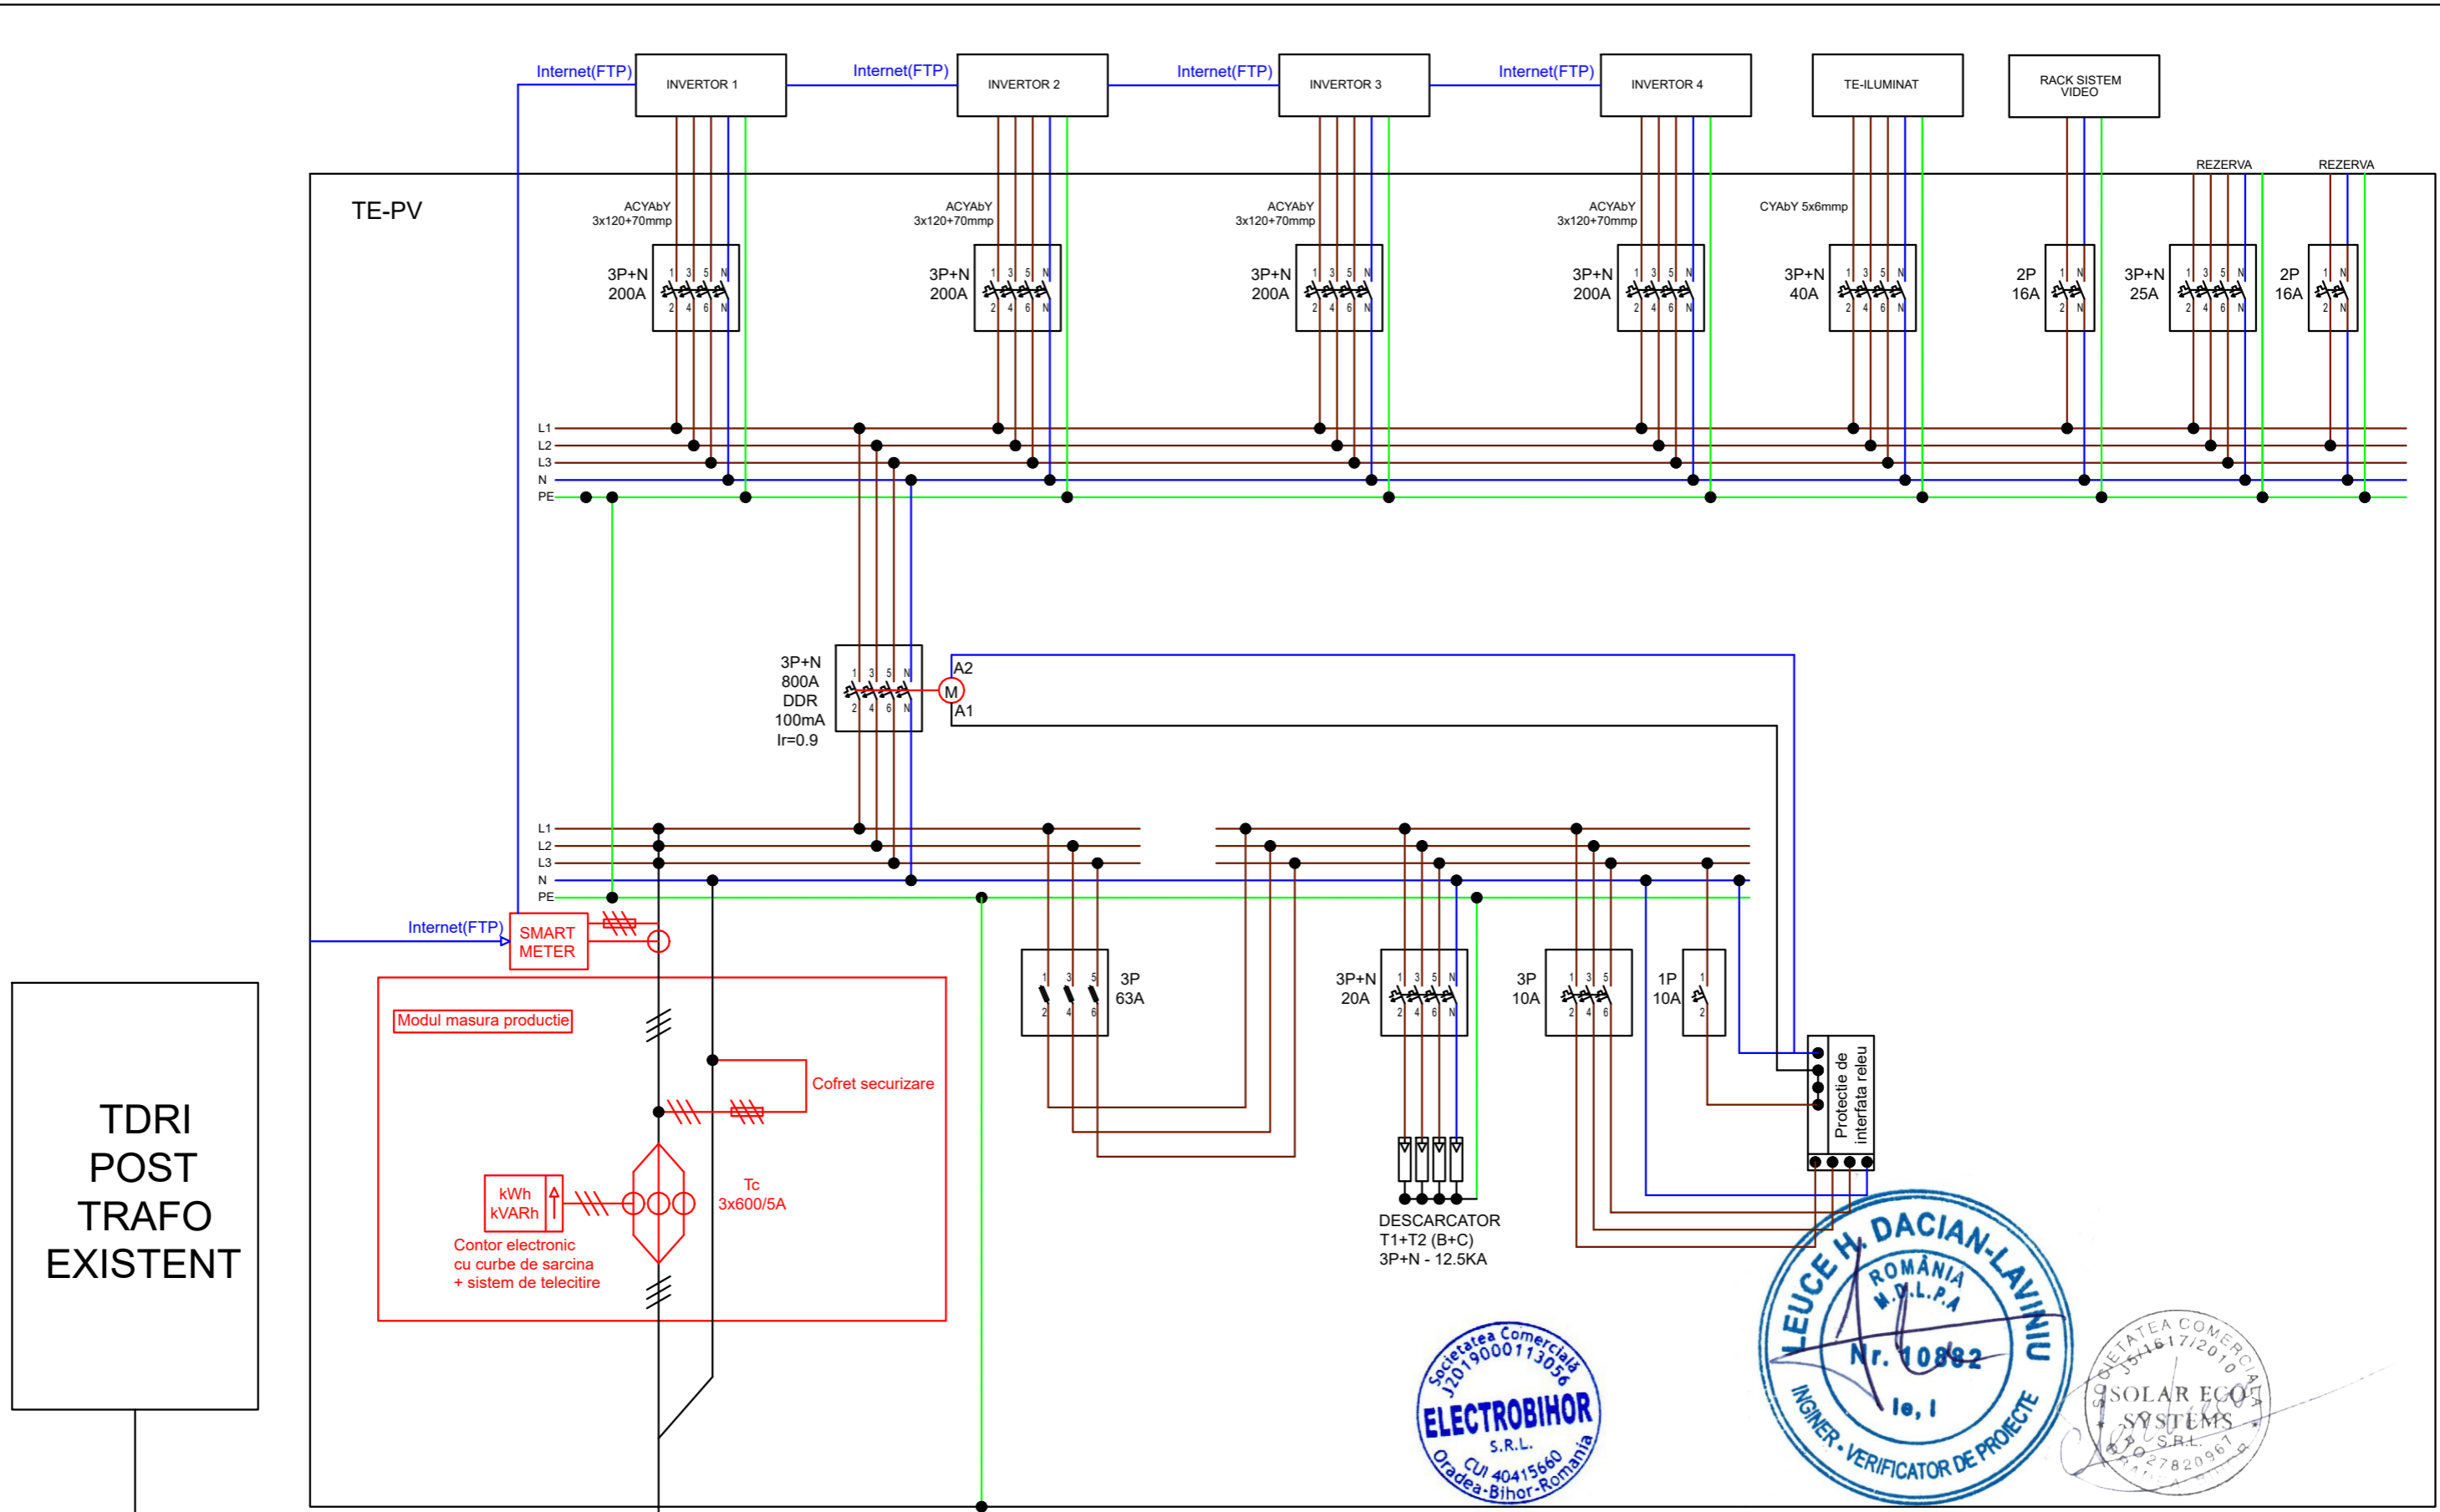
Internet(FTP)
INVERTOR 1
Internet(FTP)
INVERTOR 2
Internet(FTP)
INVERTOR 3
Internet(FTP)
INVERTOR 4
TE-ILUMINAT
RACK SISTEM VIDEO

TE-PV

REZERVA
REZERVA

ACYAbY 3x120+70mmp
3P+N 200A
ACYAbY 3x120+70mmp
3P+N 200A
ACYAbY 3x120+70mmp
3P+N 200A
ACYAbY 3x120+70mmp
3P+N 200A
CYAbY 5x6mmp
3P+N 40A
2P 16A
3P+N 25A
2P 16A

L1
L2
L3
N
PE

3P+N
800A
DDR
100mA
Ir=0.9

M
A2
A1

L1
L2
L3
N
PE

Internet(FTP)
SMART METER

Modul masura productie
Cofret securizare
kWh kVARh
Contor electronic
cu curbe de sarcina
+ sistem de telecitire
Tc
3x600/5A

3P
63A
3P+N
20A
3P
10A
1P
10A

Protectie de interfata releu

DESCARCATOR
T1+T2 (B+C)
3P+N - 12.5KA

TDRI
POST
TRAFO
EXISTENT

Societatea Comercială J05/1900/113056
ELECTROBIHOR
S.R.L.
CUI 40415660
Oradea-Bihor-Romania

LEUCE H. DACIAN-LAVINIU
ROMÂNIA
M.D.L.P.A
Nr. 10882
Ie, I
INGINER - VERIFICATOR DE PROIECTE

SOCIETATEA COMERCIALĂ
J05/1617/2010
SOLAR ECO SYSTEMS
S.R.L.
27820967